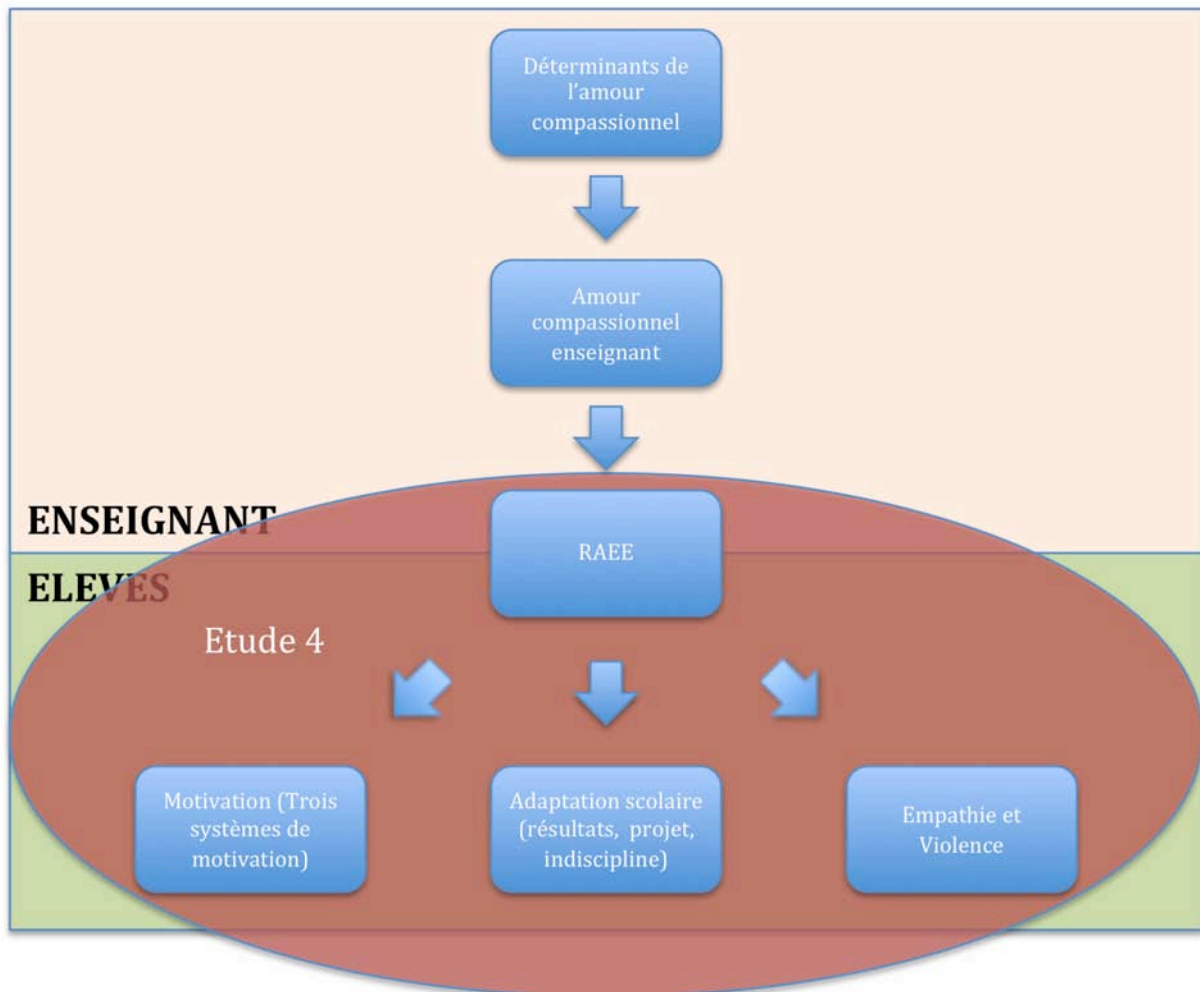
Déterminants de l'amour compassionnel

Amour compassionnel enseignant

ENSEIGNANT

RAEE

ELEVES

Etude 4

Motivation (Trois systèmes de motivation)

Adaptation scolaire (résultats, projet, indiscipline)

Empathie et Violence